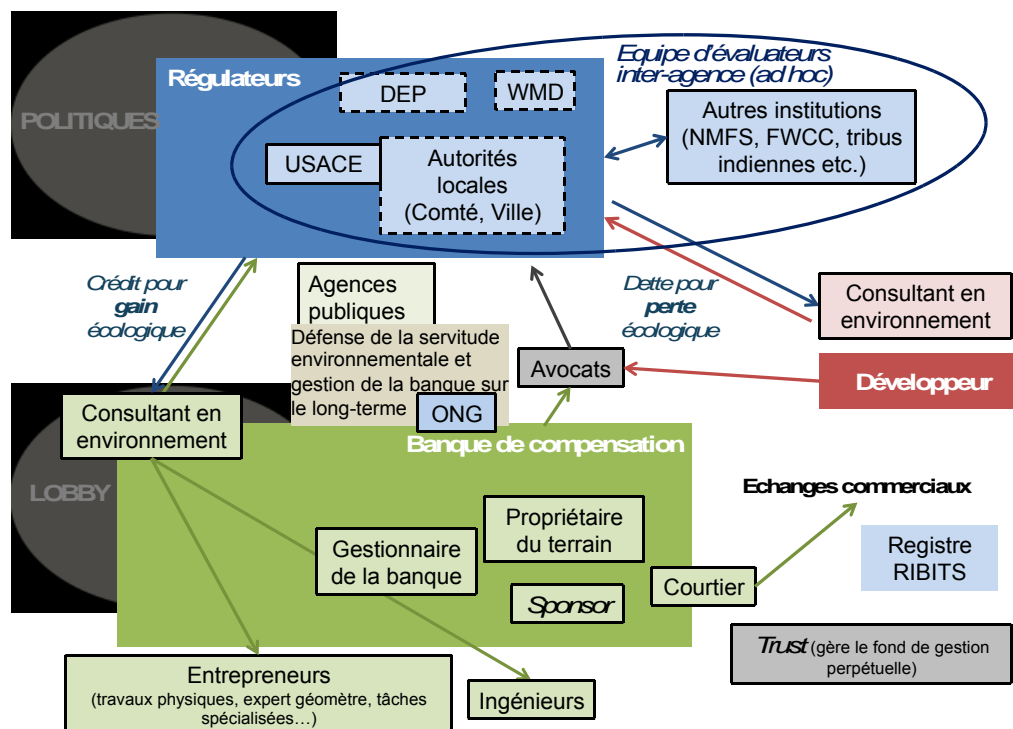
POLITIQUES

Régulateurs

Equipe d'évaluateurs inter-agence (ad hoc)

DEP

WMD

Autres institutions (NMFS, FWCC, tribus indiennes etc.)

USACE

Autorités locales (Comté, Ville)

Crédit pour gain écologique

Agences publiques

Défense de la servitude environnementale et gestion de la banque sur le long-terme

ONG

Avocats

Dette pour perte écologique

Consultant en environnement

Développeur

LOBBY

Consultant en environnement

Banque de compensation

Echanges commerciaux

Propriétaire du terrain

Gestionnaire de la banque

Sponsor

Courtier

Registre RIBITS

Trust (gère le fond de gestion perpétuelle)

Entrepreneurs (travaux physiques, expert géomètre, tâches spécialisées…)

Ingénieurs